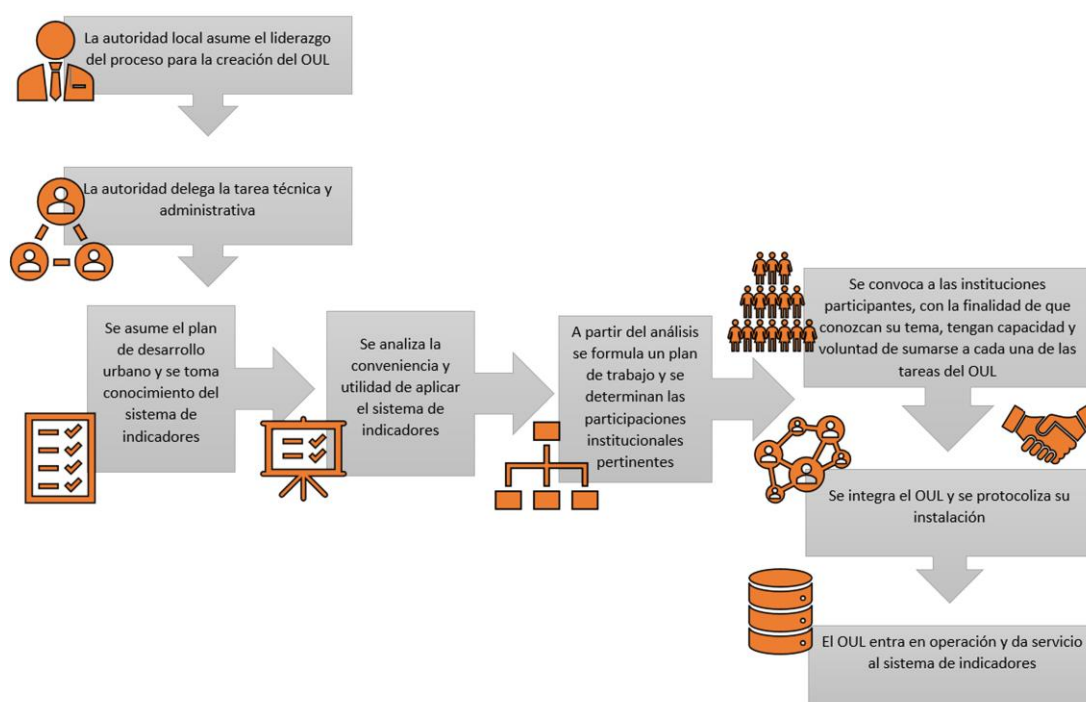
La autoridad local asume el liderazgo del proceso para la creación del OUL

La autoridad delega la tarea técnica y administrativa

Se asume el plan de desarrollo urbano y se toma conocimiento del sistema de indicadores

Se analiza la conveniencia y utilidad de aplicar el sistema de indicadores

A partir del análisis se formula un plan de trabajo y se determinan las participaciones institucionales pertinentes

Se convoca a las instituciones participantes, con la finalidad de que conozcan su tema, tengan capacidad y voluntad de sumarse a cada una de las tareas del OUL

Se integra el OUL y se protocoliza su instalación

El OUL entra en operación y da servicio al sistema de indicadores